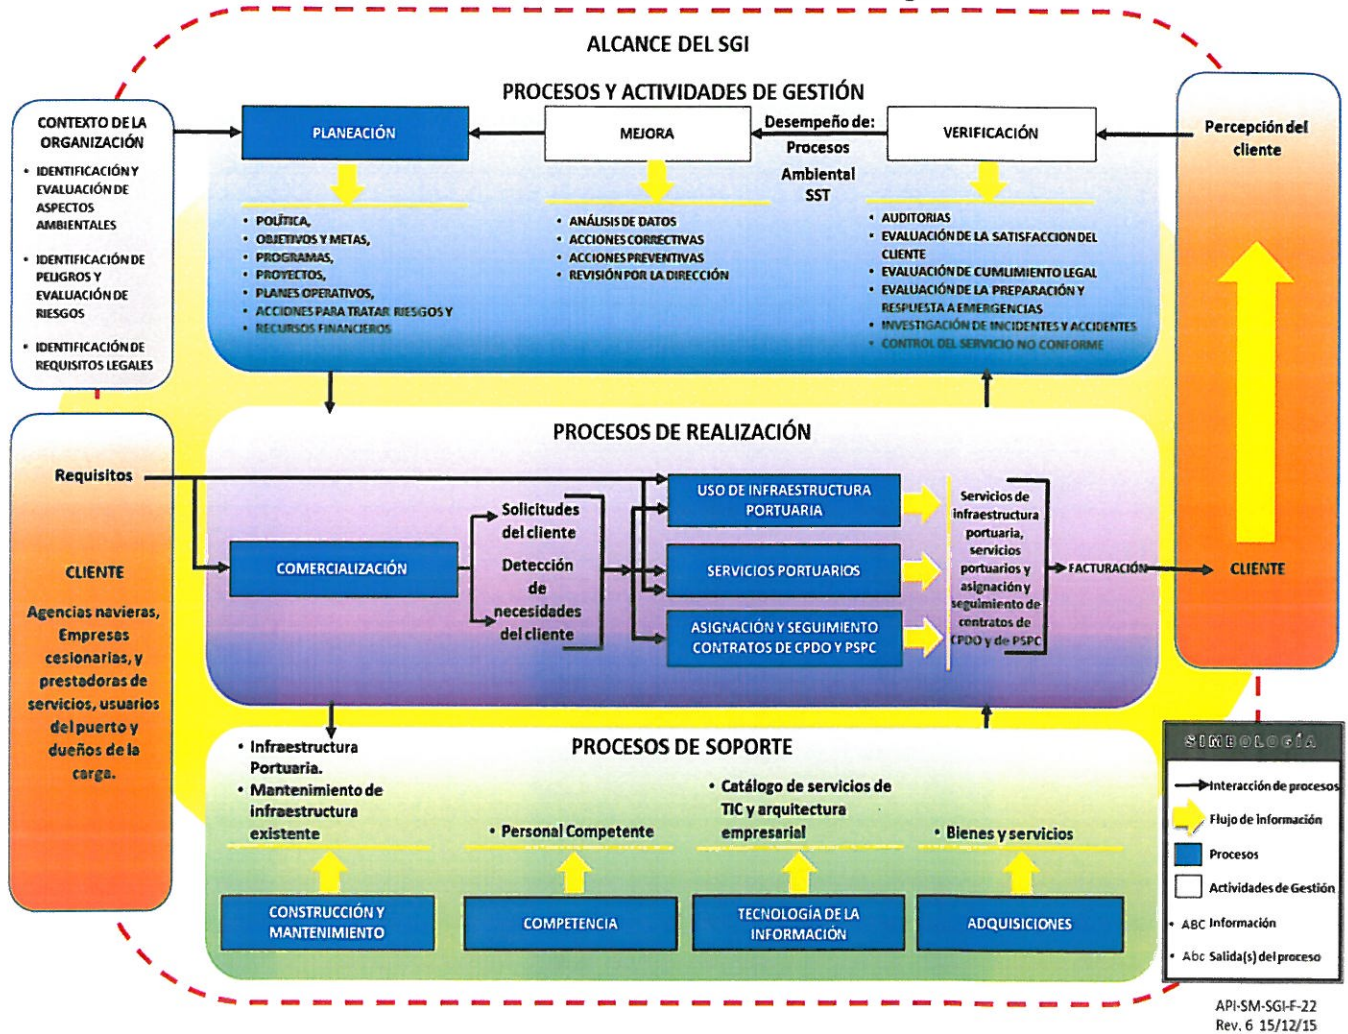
ALCANCE DEL SGI

PROCESOS Y ACTIVIDADES DE GESTIÓN

CONTEXTO DE LA ORGANIZACIÓN

• IDENTIFICACIÓN Y EVALUACIÓN DE ASPECTOS AMBIENTALES

• IDENTIFICACIÓN DE PELIGROS Y EVALUACIÓN DE RIESGOS

• IDENTIFICACIÓN DE REQUISITOS LEGALES

PLANEACIÓN

MEJORA

Desempeño de: Procesos Ambiental SST

VERIFICACIÓN

Percepción del cliente

• POLÍTICA,
• OBJETIVOS Y METAS,
• PROGRAMAS,
• PROYECTOS,
• PLANES OPERATIVOS,
• ACCIONES PARA TRATAR RIESGOS Y
• RECURSOS FINANCIEROS

• ANÁLISIS DE DATOS
• ACCIONES CORRECTIVAS
• ACCIONES PREVENTIVAS
• REVISIÓN POR LA DIRECCIÓN

• AUDITORIAS
• EVALUACIÓN DE LA SATISFACCION DEL CLIENTE
• EVALUACIÓN DE CUMLIMIENTO LEGAL
• EVALUACIÓN DE LA PREPARACIÓN Y RESPUESTA A EMERGENCIAS
• INVESTIGACIÓN DE INCIDENTES Y ACCIDENTES
• CONTROL DEL SERVICIO NO CONFORME

PROCESOS DE REALIZACIÓN

Requisitos

CLIENTE

Agencias navieras, Empresas cesionarias, y prestadoras de servicios, usuarios del puerto y dueños de la carga.

COMERCIALIZACIÓN

Solicitudes del cliente

Detección de necesidades del cliente

USO DE INFRAESTRUCTURA PORTUARIA

SERVICIOS PORTUARIOS

ASIGNACIÓN Y SEGUIMIENTO CONTRATOS DE CPDO Y PSPC

Servicios de infraestructura portuaria, servicios portuarios y asignación y seguimiento de contratos de CPDO y de PSPC

FACTURACIÓN

CLIENTE

PROCESOS DE SOPORTE

• Infraestructura Portuaria.
• Mantenimiento de infraestructura existente

• Personal Competente

• Catálogo de servicios de TIC y arquitectura empresarial

• Bienes y servicios

CONSTRUCCIÓN Y MANTENIMIENTO

COMPETENCIA

TECNOLOGÍA DE LA INFORMACIÓN

ADQUISICIONES

SIMBOLOGÍA

Interacción de procesos

Flujo de información

Procesos

Actividades de Gestión

• ABC Información

• Abc Salida(s) del proceso

API-SM-SGI-F-22
Rev. 6 15/12/15